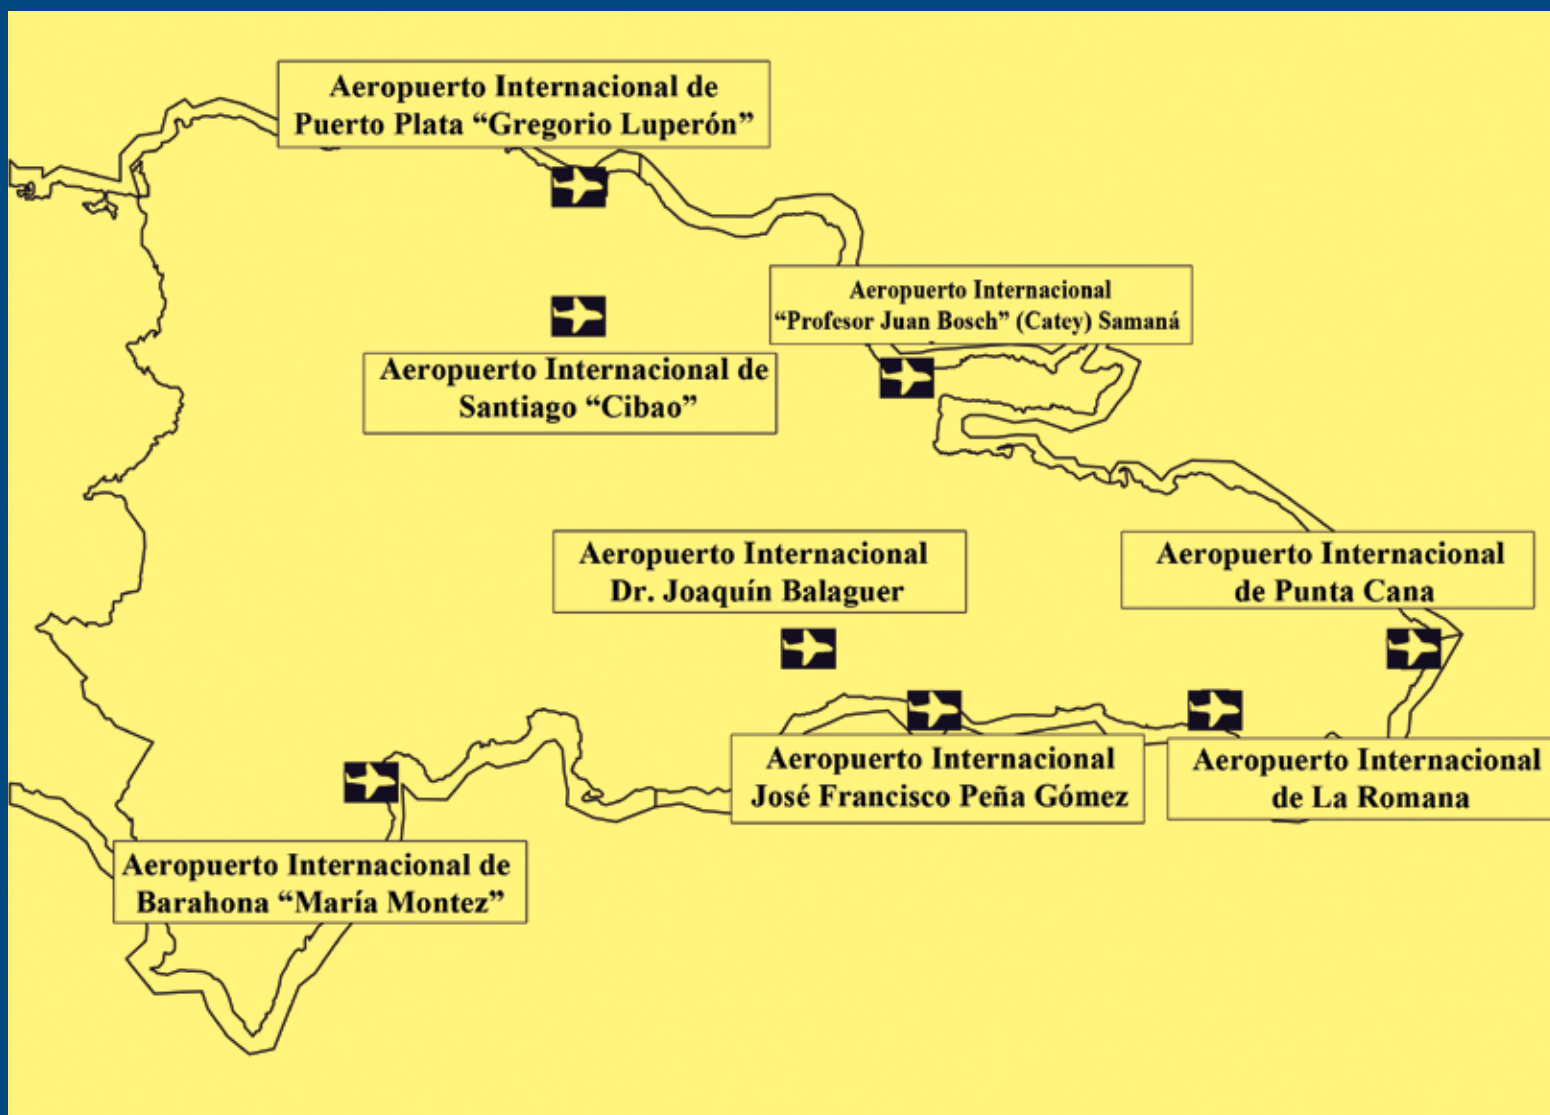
Aeropuerto Internacional de Puerto Plata “Gregorio Luperón”

Aeropuerto Internacional “Profesor Juan Bosch” (Catey) Samaná

Aeropuerto Internacional de Santiago “Cibao”

Aeropuerto Internacional Dr. Joaquín Balaguer

Aeropuerto Internacional de Punta Cana

Aeropuerto Internacional José Francisco Peña Gómez

Aeropuerto Internacional de La Romana

Aeropuerto Internacional de Barahona “María Montez”